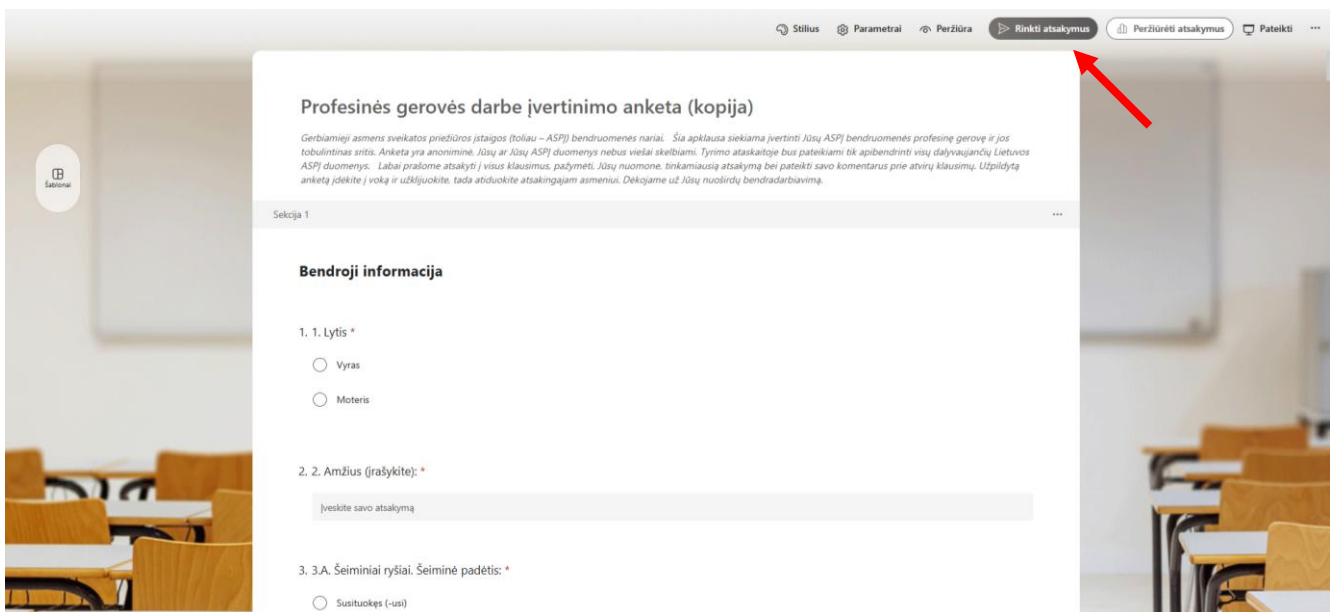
Stilius Parametrai Peržiūra Rinkti atsakymus Peržiūrėti atsakymus Pateikti ···

Šablonai

Profesinės gerovės darbe įvertinimo anketa (kopija)

Gerbiamieji asmens sveikatos priežiūros įstaigos (toliau – ASPĮ) bendruomenės nariai. Šia apklausa siekiama įvertinti Jūsų ASPĮ bendruomenės profesinę gerovę ir jos tobulintinas sritis. Anketa yra anoniminė, Jūsų ar Jūsų ASPĮ duomenys nebus viešai skelbiami. Tyrimo ataskaitoje bus pateikiami tik apibendrinti visų dalyvaujančių Lietuvos ASPĮ duomenys. Labai prašome atsakyti į visus klausimus, pažymėti, Jūsų nuomone, tinkamiausią atsakymą bei pateikti savo komentarus prie atvirų klausimų. Užpildytą anketą įdėkite į voką ir užklijuokite, tada atiduokite atsakingajam asmeniui. Dėkojame už Jūsų nuoširdų bendradarbiavimą.

Sekcija 1 ···

Bendroji informacija

1. 1. Lytis *

Vyras

Moteris

2. 2. Amžius (įrašykite): *

Įveskite savo atsakymą

3. 3.A. Šeiminiai ryšiai. Šeiminė padėtis: *

Susituokęs (-usi)